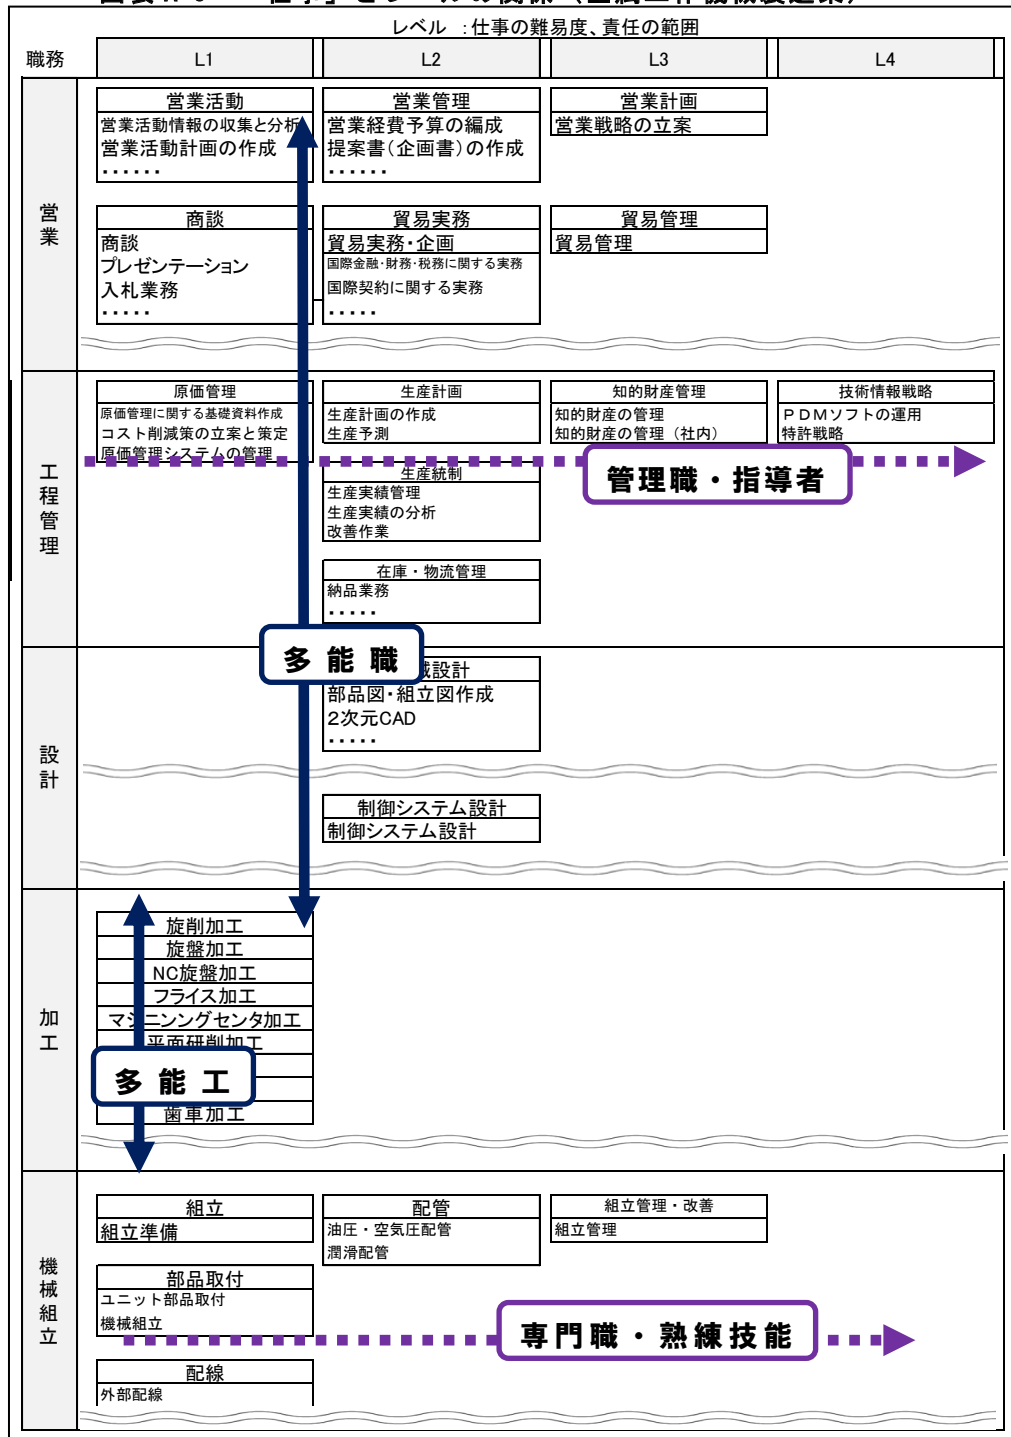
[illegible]

レベル ：仕事の難易度、責任の範囲

| 職務 | L1 | L2 | L3 | L4 |
|---|---|---|---|---|

営業

営業活動
営業活動情報の収集と分析
営業活動計画の作成
・・・・・

営業管理
営業経費予算の編成
提案書（企画書）の作成
・・・・・

営業計画
営業戦略の立案

商談
商談
プレゼンテーション
入札業務
・・・・・

貿易実務
貿易実務・企画
国際金融・財務・税務に関する実務
国際契約に関する実務
・・・・・

貿易管理
貿易管理

工程管理

原価管理
原価管理に関する基礎資料作成
コスト削減策の立案と策定
原価管理システムの管理

生産計画
生産計画の作成
生産予測

知的財産管理
知的財産の管理
知的財産の管理（社内）

技術情報戦略
ＰＤＭソフトの運用
特許戦略

管理職・指導者

生産統制
生産実績管理
生産実績の分析
改善作業

在庫・物流管理
納品業務
・・・・・

設計

多 能 職

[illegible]設計
部品図・組立図作成
2次元CAD
・・・・・

制御システム設計
制御システム設計

加工

旋削加工
旋盤加工
NC旋盤加工
フライス加工
マシニングセンタ加工
平面研削加工
歯車加工

多 能 工

機械組立

組立
組立準備

配管
油圧・空気圧配管
潤滑配管

組立管理・改善
組立管理

部品取付
ユニット部品取付
機械組立

専門職・熟練技能

配線
外部配線